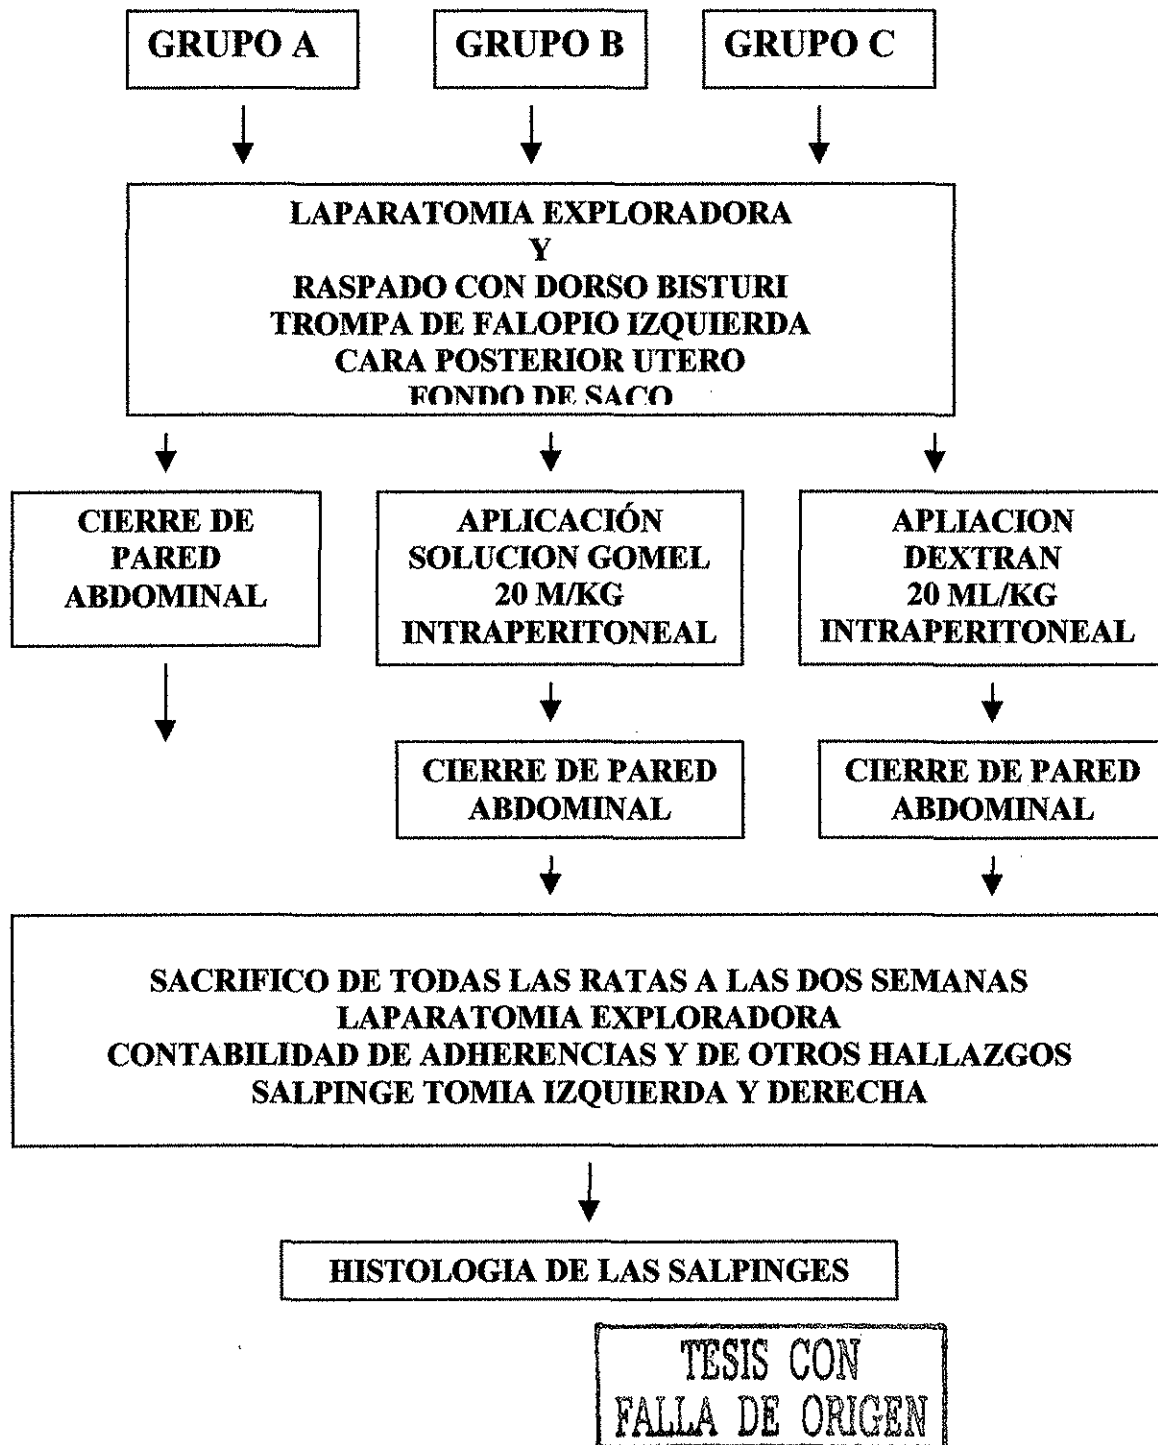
GRUPO A

GRUPO B

GRUPO C

LAPARATOMIA EXPLORADORA
Y
RASPADO CON DORSO BISTURI
TROMPA DE FALOPIO IZQUIERDA
CARA POSTERIOR UTERO
FONDO DE SACO

CIERRE DE PARED ABDOMINAL

APLICACIÓN SOLUCION GOMEL 20 M/KG INTRAPERITONEAL

APLIACION DEXTRAN 20 ML/KG INTRAPERITONEAL

CIERRE DE PARED ABDOMINAL

CIERRE DE PARED ABDOMINAL

SACRIFICO DE TODAS LAS RATAS A LAS DOS SEMANAS
LAPARATOMIA EXPLORADORA
CONTABILIDAD DE ADHERENCIAS Y DE OTROS HALLAZGOS
SALPINGE TOMIA IZQUIERDA Y DERECHA

HISTOLOGIA DE LAS SALPINGES

TESIS CON
FALLA DE ORIGEN